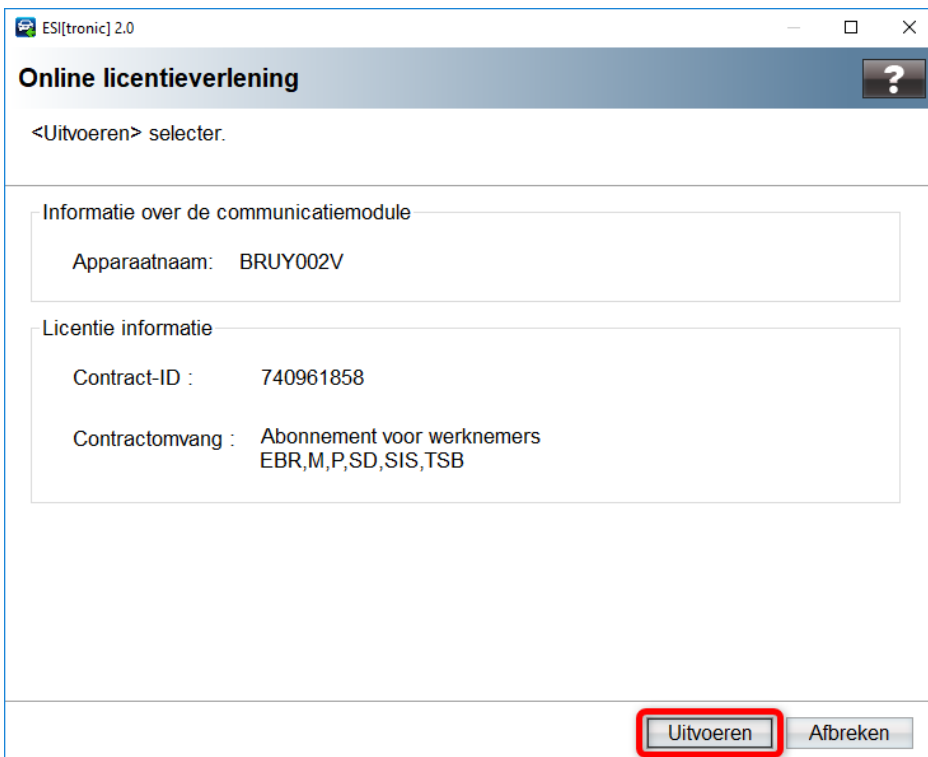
ESI[tronic] 2.0

Online licentieverlening

?

<Uitvoeren> selecter.

Informatie over de communicatiemodule

Apparaatnaam: BRUY002V

Licentie informatie

Contract-ID : 740961858

Contractomvang : Abonnement voor werknemers
EBR,M,P,SD,SIS,TSB

Uitvoeren

Afbreken